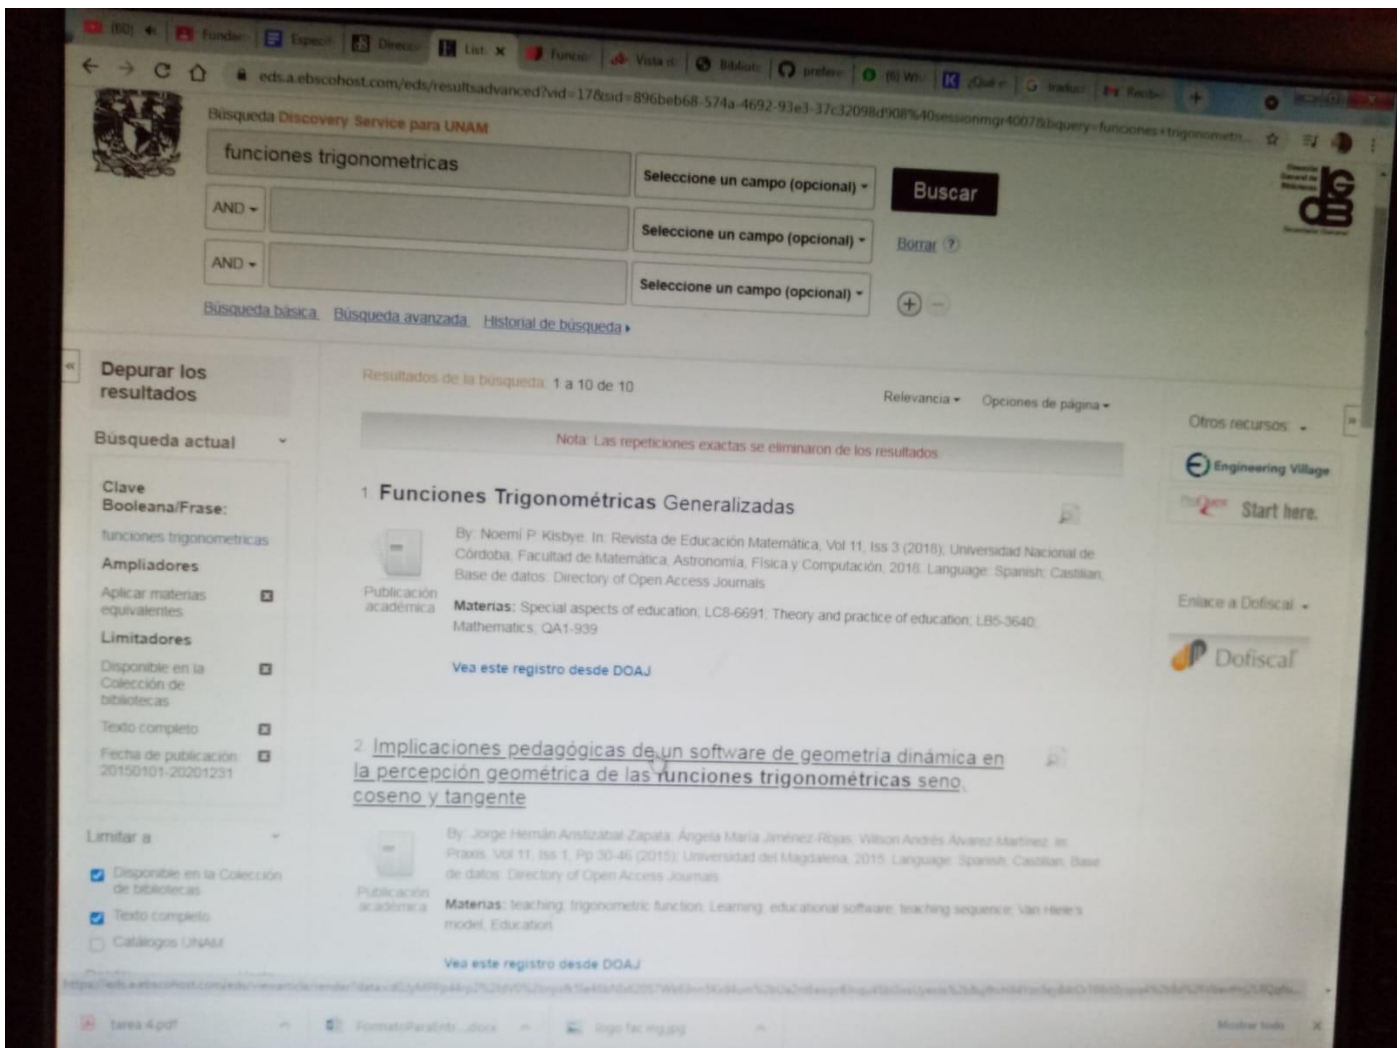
(60) Fondar Especi Direcc List × Funcio Vista Bibliot prefer (6) Wh ¿Qué e Traduc Recibi

eds.a.ebscohost.com/eds/resultsadvanced?vid=17&sid=896beb68-574a-4692-93e3-37c32098d908%40sessionmgr4007&bquery=funciones+trigonometri...

Búsqueda Discovery Service para UNAM

funciones trigonometricas

Seleccione un campo (opcional)

Buscar

AND

Seleccione un campo (opcional)

Borrar

AND

Seleccione un campo (opcional)

Búsqueda básica Búsqueda avanzada Historial de búsqueda

Depurar los resultados

Búsqueda actual

Clave Booleana/Frase:
funciones trigonometricas

Ampliadores
Aplicar materias equivalentes

Limitadores
Disponible en la Colección de bibliotecas
Texto completo
Fecha de publicación 20150101-20201231

Limitar a
Disponible en la Colección de bibliotecas
Texto completo
Catálogos UNAM

Resultados de la búsqueda: 1 a 10 de 10

Relevancia Opciones de página

Nota: Las repeticiones exactas se eliminaron de los resultados

1. Funciones Trigonométricas Generalizadas

Publicación académica

By: Noemí P. Kisbye. In: Revista de Educación Matemática, Vol 11, Iss 3 (2018); Universidad Nacional de Córdoba. Facultad de Matemática, Astronomía, Física y Computación, 2018. Language: Spanish; Castilian, Base de datos: Directory of Open Access Journals

Materias: Special aspects of education; LC8-6691; Theory and practice of education; LB5-3640; Mathematics; QA1-939

Vea este registro desde DOAJ

2. Implicaciones pedagógicas de un software de geometría dinámica en la percepción geométrica de las funciones trigonométricas seno, coseno y tangente

Publicación académica

By: Jorge Hernán Aristizabal Zapata; Ángela María Jiménez-Rojas; Wilson Andrés Álvarez-Martínez. In: Praxis, Vol 11, Iss 1, Pp 30-46 (2015); Universidad del Magdalena, 2015. Language: Spanish; Castilian, Base de datos: Directory of Open Access Journals

Materias: teaching; trigonometric function; Learning; educational software; teaching sequence; Van Hiele's model; Education

Vea este registro desde DOAJ

Otros recursos

Engineering Village

Start here.

Enlace a Dofiscal

Dofiscal

tarea 4.pdf FormatoParaEntr....docx logo fac ing.jpg Mostrar todo